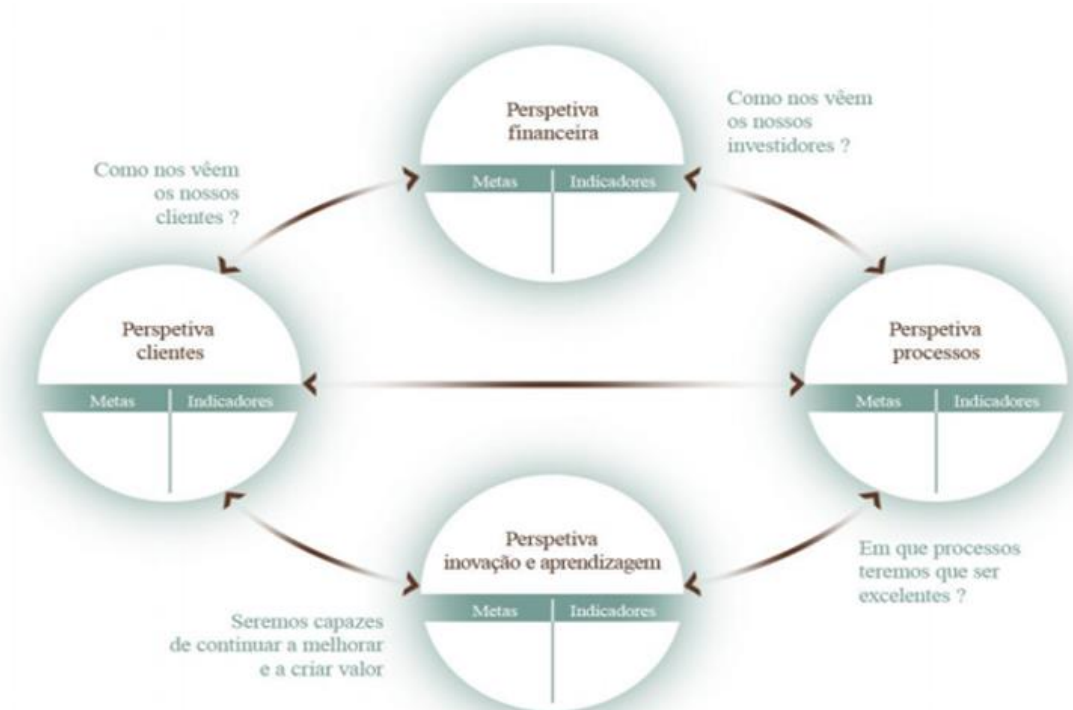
Perspetiva financeira

| Metas | Indicadores |
|---|---|

Como nos vêem os nossos investidores ?

Como nos vêem os nossos clientes ?

Perspetiva clientes

| Metas | Indicadores |
|---|---|

Perspetiva processos

| Metas | Indicadores |
|---|---|

Perspetiva inovação e aprendizagem

| Metas | Indicadores |
|---|---|

Em que processos teremos que ser excelentes ?

Seremos capazes de continuar a melhorar e a criar valor